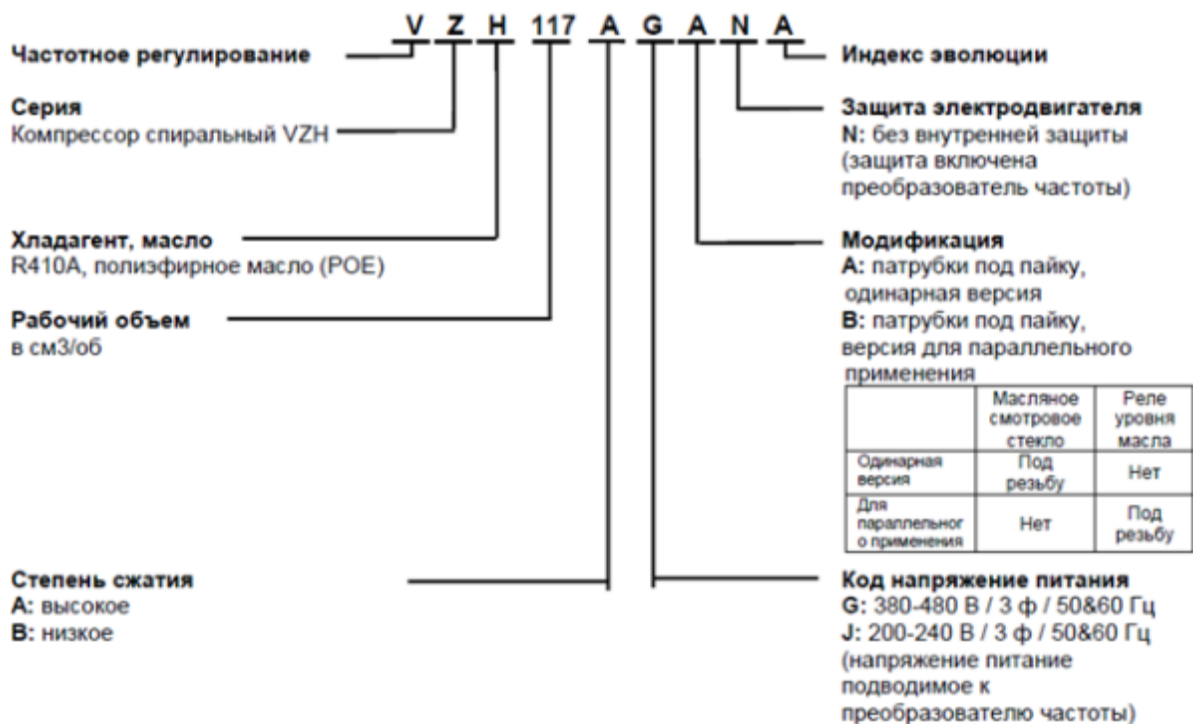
V Z H 117 A G A N A

Частотное регулирование

Серия
Компрессор спиральный VZH

Хладагент, масло
R410A, полиэфирное масло (POE)

Рабочий объем
в см3/об

Степень сжатия
A: высокое
B: низкое

Индекс эволюции

Защита электродвигателя
N: без внутренней защиты (защита включена преобразователь частоты)

Модификация
A: патрубки под пайку, одинарная версия
B: патрубки под пайку, версия для параллельного применения

| | Масляное смотровое стекло | Реле уровня масла |
|---|---|---|
| Одинарная версия | Под резьбу | Нет |
| Для параллельного применения | Нет | Под резьбу |

Код напряжение питания
G: 380-480 В / 3 ф / 50&60 Гц
J: 200-240 В / 3 ф / 50&60 Гц
(напряжение питание подводимое к преобразователю частоты)